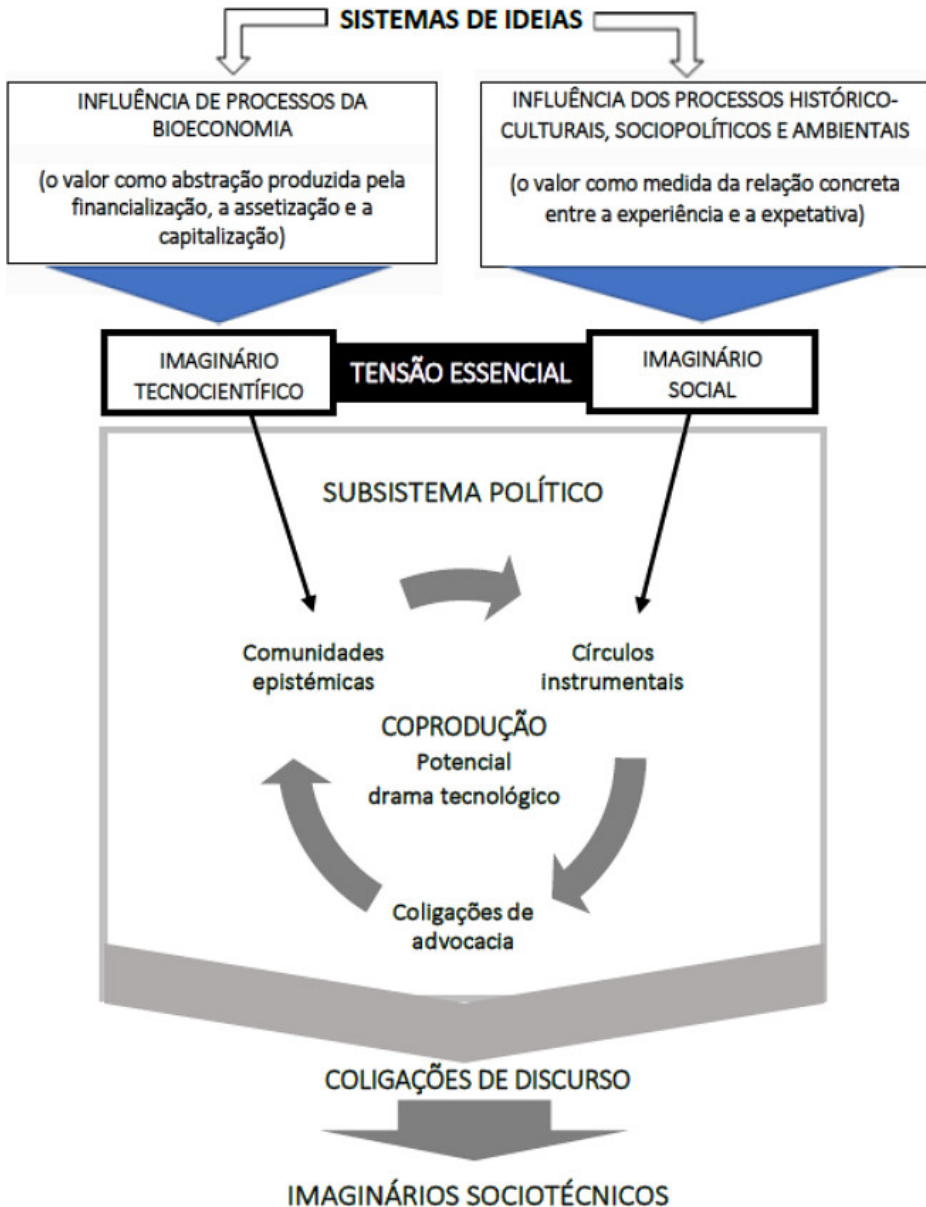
SISTEMAS DE IDEIAS

INFLUÊNCIA DE PROCESSOS DA BIOECONOMIA

(o valor como abstração produzida pela financialização, a assetização e a capitalização)

INFLUÊNCIA DOS PROCESSOS HISTÓRICO-CULTURAIS, SOCIOPOLÍTICOS E AMBIENTAIS

(o valor como medida da relação concreta entre a experiência e a expetativa)

IMAGINÁRIO TECNOCIENTÍFICO

TENSÃO ESSENCIAL

IMAGINÁRIO SOCIAL

SUBSISTEMA POLÍTICO

Comunidades epistémicas

Círculos instrumentais

COPRODUÇÃO
Potencial drama tecnológico

Coligações de advocacia

COLIGAÇÕES DE DISCURSO

IMAGINÁRIOS SOCIOTÉCNICOS